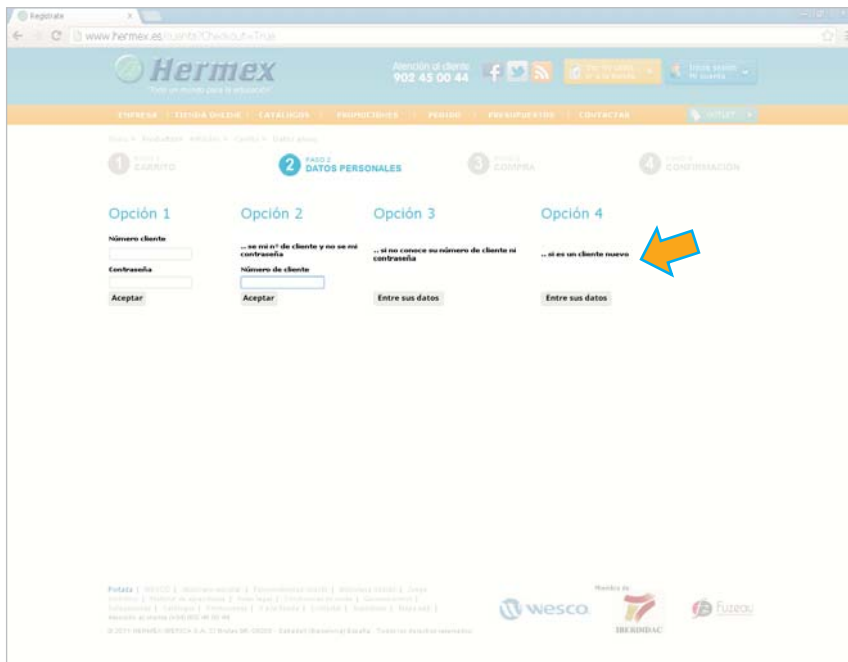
Registrate

www.hermex.es/cuenta?Checkout=True

Hermex

Todo un mundo para la educación

Atención al cliente
902 45 00 44

Iniciar sesión
Mi cuenta

EMPRESA | TIENDA ONLINE | CATÁLOGOS | PROMOCIONES | PEDIDO | PRESUPUESTOS | CONTACTAR

OUTLET

Inicio > Productos > Añadido > Carrito > Datos personales

1 PASO 1 CARRITO

2 PASO 2 DATOS PERSONALES

3 PASO 3 COMPRA

4 PASO 4 CONFIRMACIÓN

Opción 1

Número cliente

Contraseña

Aceptar

Opción 2

... se mi nº de cliente y no se mi contraseña

Número de cliente

Aceptar

Opción 3

... si no conoce su número de cliente ni contraseña

Entre sus datos

Opción 4

... si es un cliente nuevo

Entre sus datos

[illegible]

Miembro de

WESCO

IBERINDAC

Fuzeau